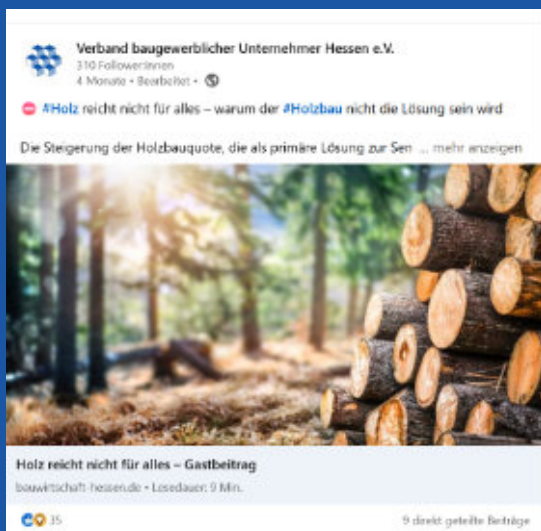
Verband baugewerblicher Unternehmer Hessen e.V.
310 Follower:innen
4 Monate • Bearbeitet •

#Holz reicht nicht für alles – warum der #Holzbau nicht die Lösung sein wird

Die Steigerung der Holzbauquote, die als primäre Lösung zur Sen ... mehr anzeigen

Holz reicht nicht für alles – Gastbeitrag
bauwirtschaft-hessen.de • Lesedauer: 9 Min.

35

9 direkt geteilte Beiträge